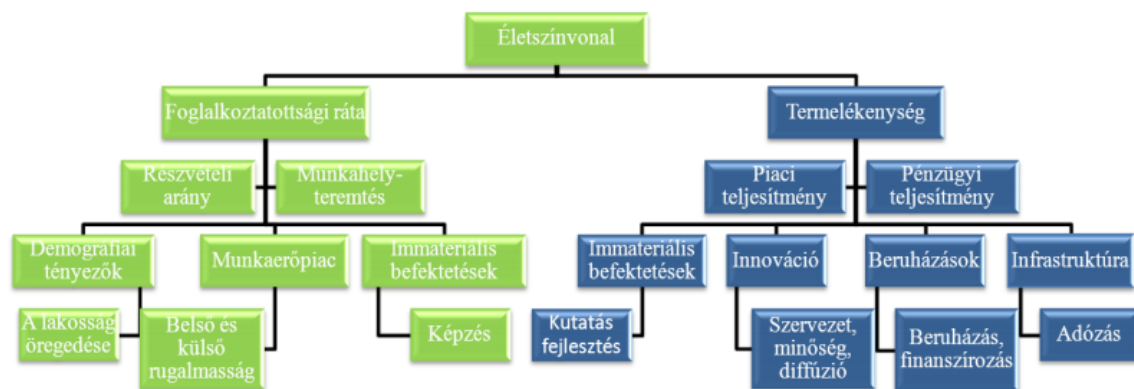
Életszínvonal

Foglalkoztatottsági ráta

Termelékenység

Részvételi arány

Munkahely-teremtés

Piaci teljesítmény

Pénzügyi teljesítmény

Demográfiai tényezők

Munkaerőpiac

Immateriális befektetések

Immateriális befektetések

Innováció

Beruházások

Infrastruktúra

A lakosság öregedése

Belső és külső rugalmasság

Képzés

Kutatás fejlesztés

Szervezet, minőség, diffúzió

Beruházás, finanszírozás

Adózás